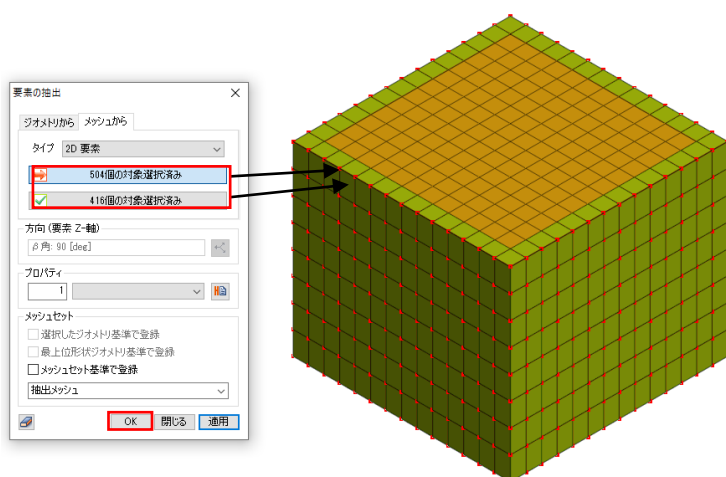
要素の抽出

ジオメトリから メッシュから

タイプ 2D 要素

504個の対象選択済み

416個の対象選択済み

方向 (要素 Z-軸)

β 角: 90 [deg]

プロパティ

1

メッシュセット

選択したジオメトリ基準で登録

最上位形状ジオメトリ基準で登録

メッシュセット基準で登録

抽出メッシュ

OK 閉じる 適用